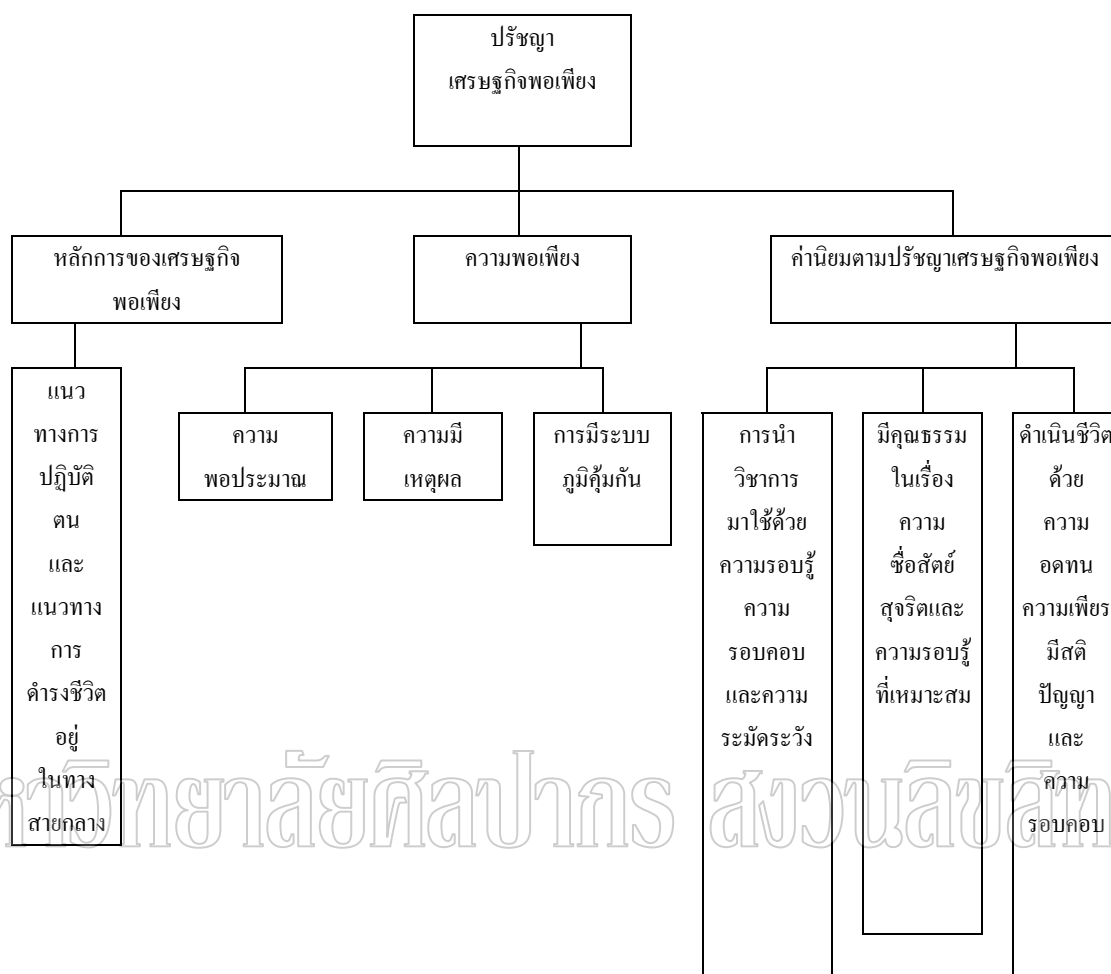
ปรัชญา
เศรษฐกิจพอเพียง

หลักการของเศรษฐกิจพอเพียง

ความพอเพียง

ค่านิยมตามปรัชญาเศรษฐกิจพอเพียง

แนวทางการปฏิบัติตนและแนวทางการดำรงชีวิตอยู่ในทางสายกลาง

ความพอประมาณ

ความมีเหตุผล

การมีระบบภูมิคุ้มกัน

การนำวิชาการมาใช้ด้วยความรอบรู้ ความรอบคอบ และความระมัดระวัง

มีคุณธรรมในเรื่องความซื่อสัตย์สุจริตและความรอบรู้ที่เหมาะสม

ดำเนินชีวิตด้วยความอดทน ความเพียร มีสติ ปัญญา และความรอบคอบ

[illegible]ทยาลัยศิลปากร สงวนลิขสิท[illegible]